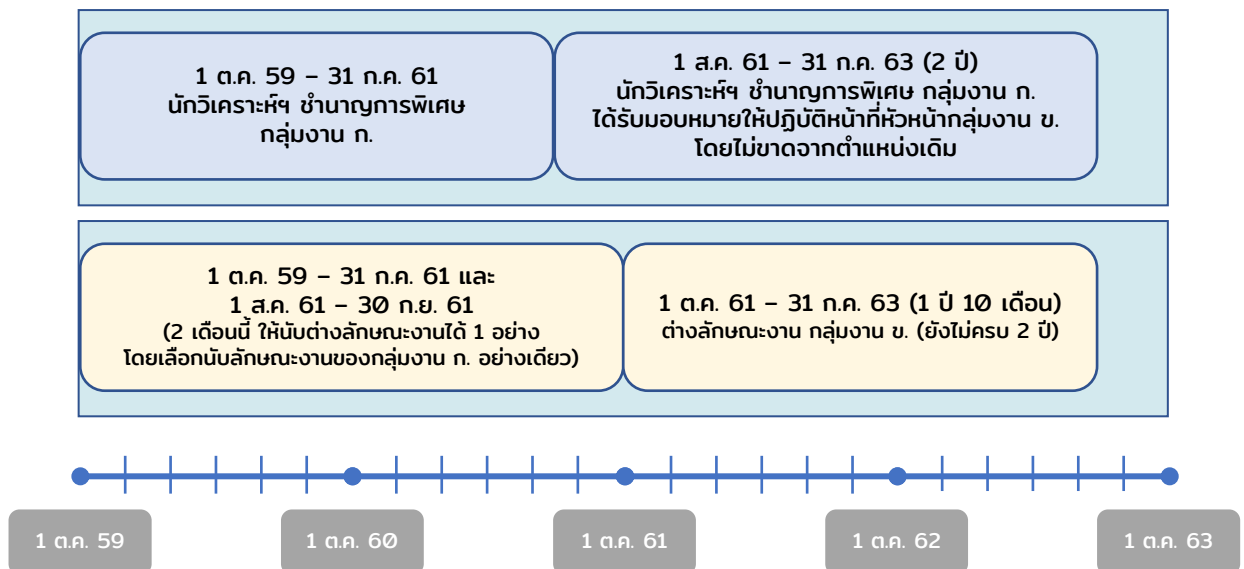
1 ต.ค. 59 – 31 ก.ค. 61
นักวิเคราะห์ฯ ชำนาญการพิเศษ
กลุ่มงาน ก.

1 ส.ค. 61 – 31 ก.ค. 63 (2 ปี)
นักวิเคราะห์ฯ ชำนาญการพิเศษ กลุ่มงาน ก.
ได้รับมอบหมายให้ปฏิบัติหน้าที่หัวหน้ากลุ่มงาน ข.
โดยไม่ขาดจากตำแหน่งเดิม

1 ต.ค. 59 – 31 ก.ค. 61 และ
1 ส.ค. 61 – 30 ก.ย. 61
(2 เดือนนี้ ให้นับต่างลักษณะงานได้ 1 อย่าง
โดยเลือกนับลักษณะงานของกลุ่มงาน ก. อย่างเดียว)

1 ต.ค. 61 – 31 ก.ค. 63 (1 ปี 10 เดือน)
ต่างลักษณะงาน กลุ่มงาน ข. (ยังไม่ครบ 2 ปี)

1 ต.ค. 59

1 ต.ค. 60

1 ต.ค. 61

1 ต.ค. 62

1 ต.ค. 63